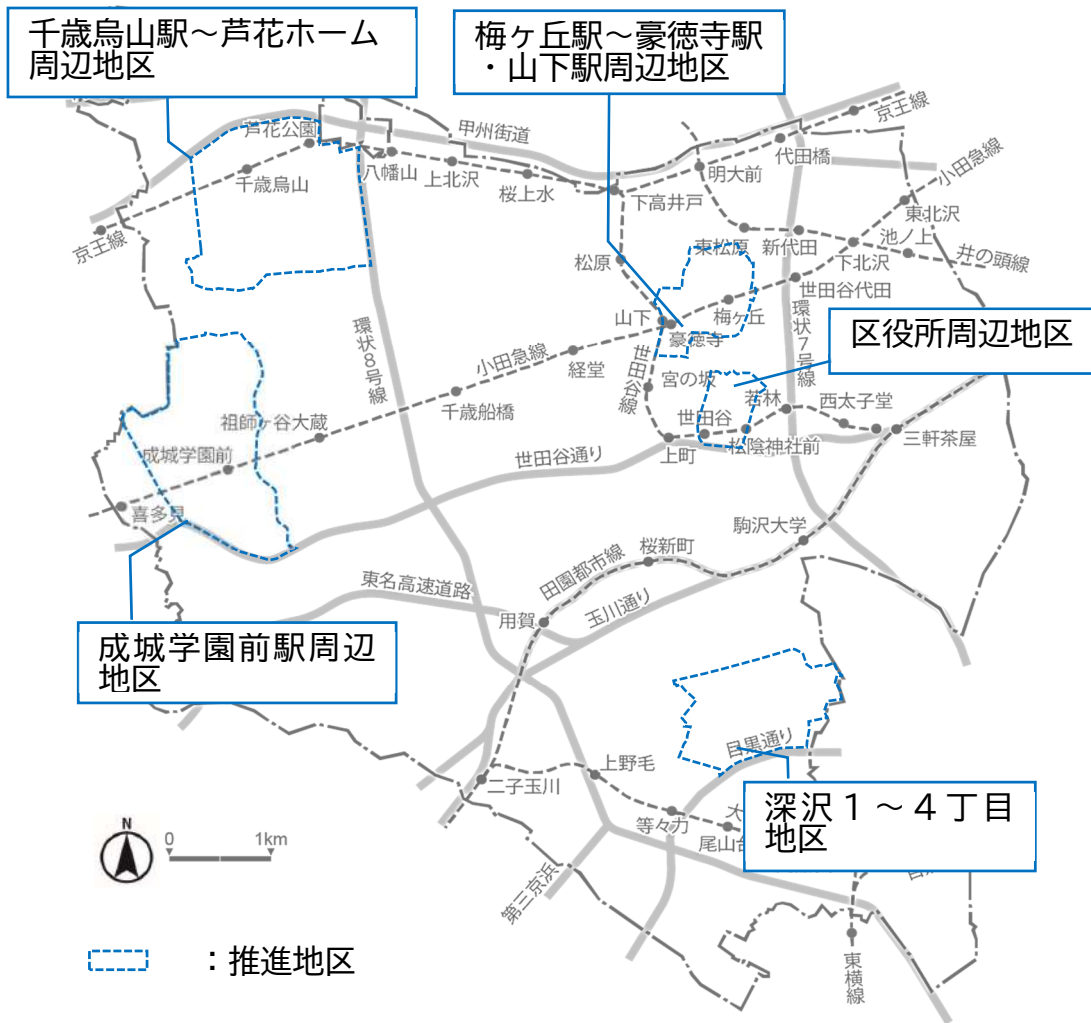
千歳烏山駅～芦花ホーム周辺地区

梅ヶ丘駅～豪徳寺駅・山下駅周辺地区

区役所周辺地区

成城学園前駅周辺地区

深沢１～４丁目地区

芦花公園
甲州街道
京王線
千歳烏山
八幡山
上北沢
桜上水
下高井戸
明大前
代田橋
小田急線
東北沢
京王線
東松原
新代田
池ノ上
井の頭線
下北沢
松原
世田谷代田
山下
梅ヶ丘
豪徳寺
環状７号線
環状８号線
小田急線
経堂
世田谷線
宮の坂
若林
西太子堂
祖師ヶ谷大蔵
千歳船橋
世田谷
三軒茶屋
成城学園前
松陰神社前
世田谷通り
上町
喜多見
駒沢大学
田園都市線
桜新町
東名高速道路
用賀
玉川通り
目黒通り
上野毛
二子玉川
等々力
尾山台
第三京浜
東横線
0
1km
N
：推進地区